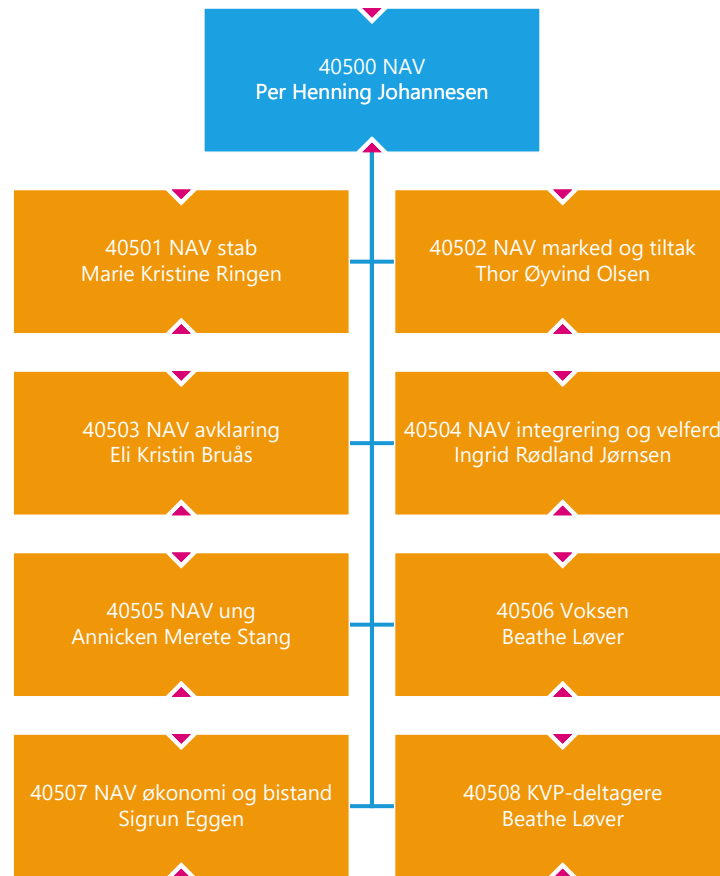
40500 NAV
Per Henning Johannesen

40501 NAV stab
Marie Kristine Ringen

40502 NAV marked og tiltak
Thor Øyvind Olsen

40503 NAV avklaring
Eli Kristin Bruås

40504 NAV integrering og velferd
Ingrid Rødland Jørnsen

40505 NAV ung
Annicken Merete Stang

40506 Voksen
Beathe Løver

40507 NAV økonomi og bistand
Sigrun Eggen

40508 KVP-deltagere
Beathe Løver